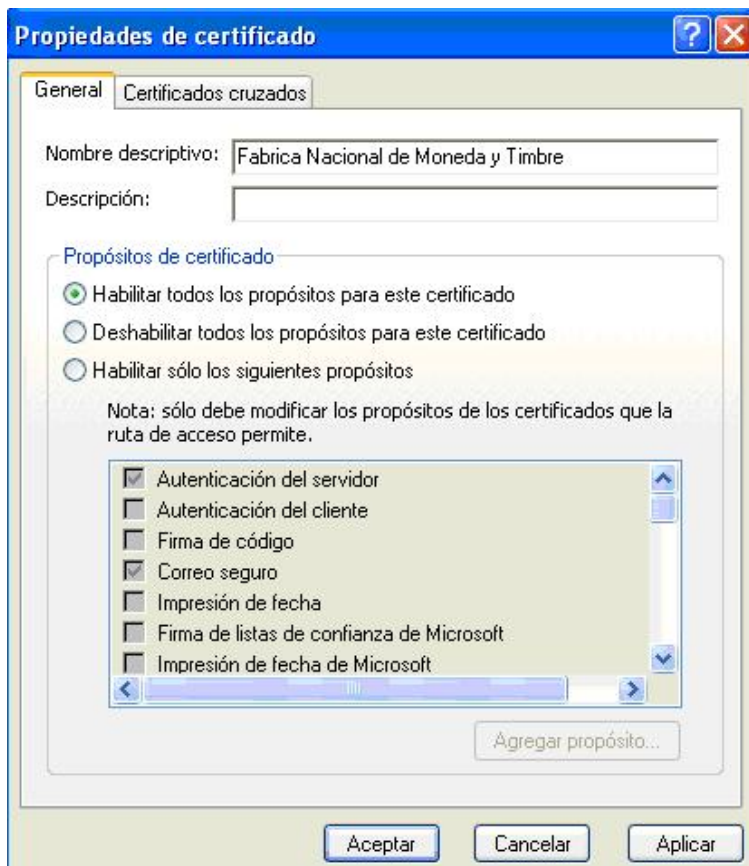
Propiedades de certificado

General | Certificados cruzados

Nombre descriptivo: Fabrica Nacional de Moneda y Timbre

Descripción:

Propósitos de certificado

Habilitar todos los propósitos para este certificado

Deshabilitar todos los propósitos para este certificado

Habilitar sólo los siguientes propósitos

Nota: sólo debe modificar los propósitos de los certificados que la ruta de acceso permite.

Autenticación del servidor
Autenticación del cliente
Firma de código
Correo seguro
Impresión de fecha
Firma de listas de confianza de Microsoft
Impresión de fecha de Microsoft

Agregar propósito...

Aceptar | Cancelar | Aplicar